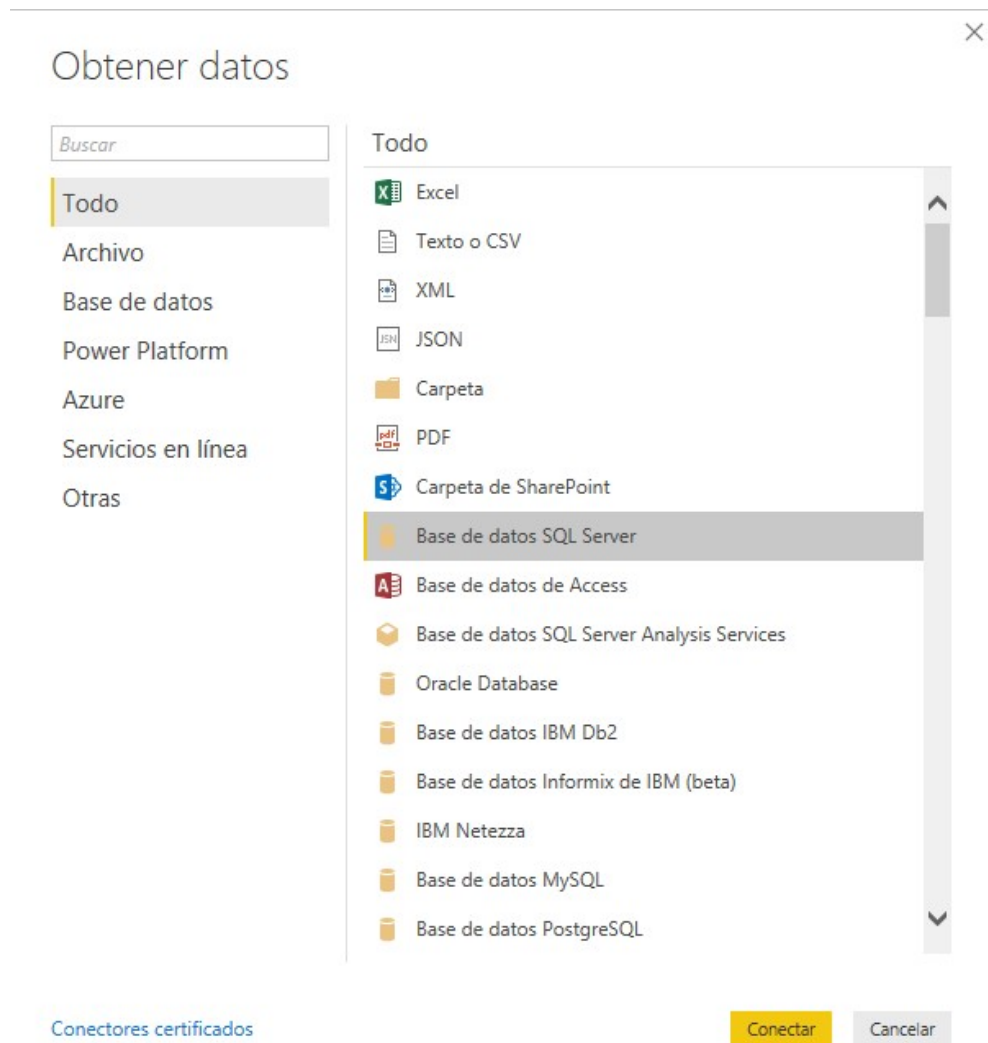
Obtener datos

Buscar

Todo
Archivo
Base de datos
Power Platform
Azure
Servicios en línea
Otras

Todo

Excel
Texto o CSV
XML
JSON
Carpeta
PDF
Carpeta de SharePoint
Base de datos SQL Server
Base de datos de Access
Base de datos SQL Server Analysis Services
Oracle Database
Base de datos IBM Db2
Base de datos Informix de IBM (beta)
IBM Netezza
Base de datos MySQL
Base de datos PostgreSQL

Conectores certificados

Conectar
Cancelar